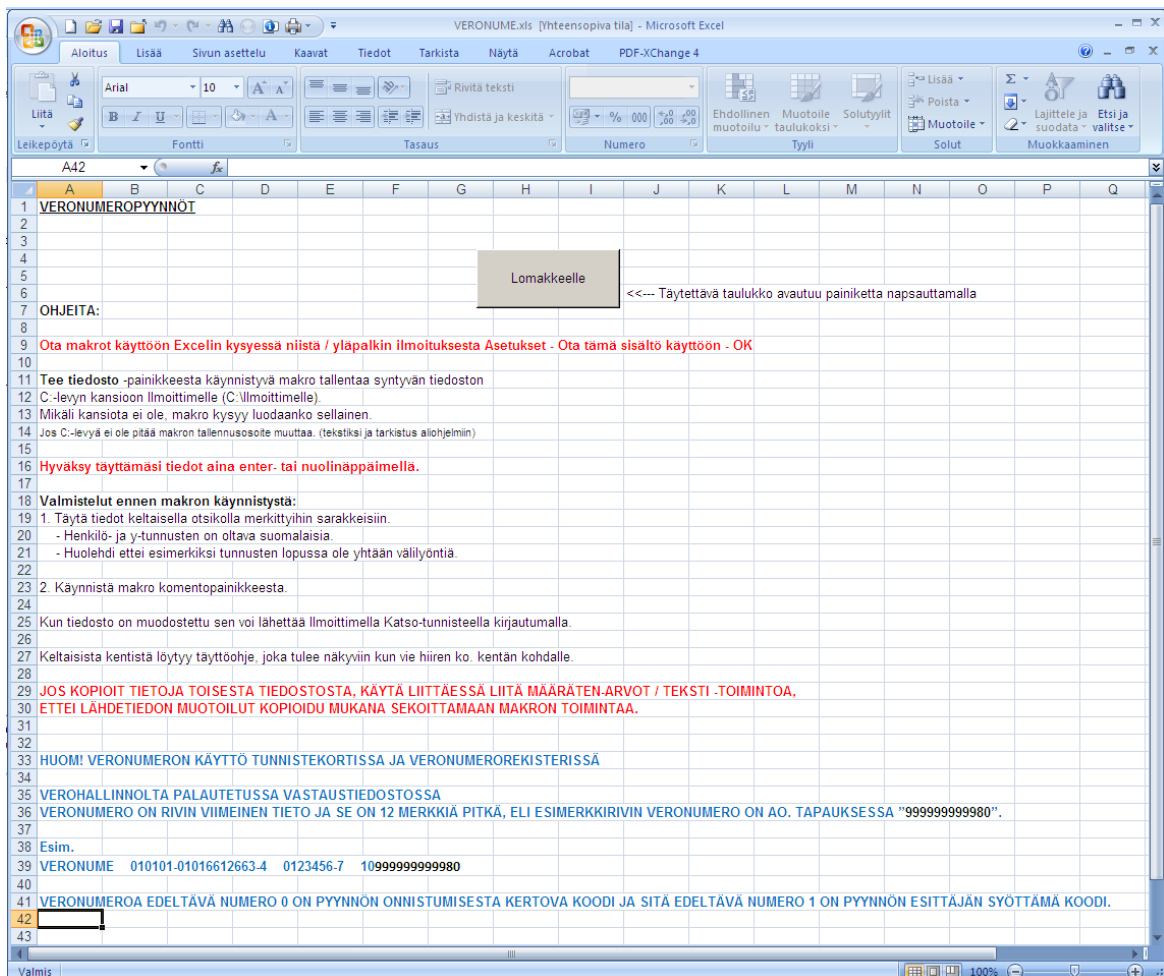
VERONUME.xls [Yhteensopiva tila] - Microsoft Excel

Aloitus | Lisää | Sivun asettelu | Kaavat | Tiedot | Tarkista | Näytä | Acrobat | PDF-XChange 4

Liitä | Leikepöytä | Arial | 10 | Fontti | Rivitä teksti | Yhdistä ja keskitä | Tasaus | Numero | % | 000 | Ehdollinen muotoilu | Muotoile taulukoksi | Solutyylit | Tyyli | Lisää | Poista | Muotoile | Solut | Σ | Lajittele ja suodata | Etsi ja valitse | Muokkaaminen

A42 | $f_x$

| | A | B | C | D | E | F | G | H | I | J | K | L | M | N | O | P | Q |
|---|---|---|---|---|---|---|---|---|---|---|---|---|---|---|---|---|---|

1 VERONUMEROPYYNNÖT
2
3
4
5 Lomakkeelle
6 <<--- Täytettävä taulukko avautuu painiketta napsauttamalla
7 OHJEITA:
8
9 Ota makrot käyttöön Excelin kysyessä niistä / yläpalkin ilmoituksesta Asetukset - Ota tämä sisältö käyttöön - OK
10
11 Tee tiedosto -painikkeesta käynnistyvä makro tallentaa syntyvän tiedoston
12 C:-levyn kansioon Ilmoittimelle (C:\Ilmoittimelle).
13 Mikäli kansiota ei ole, makro kysyy luodaanko sellainen.
14 Jos C:-levyä ei ole pitää makron tallennusosoite muuttaa. (tekstiksi ja tarkistus aliohjelmiin)
15
16 Hyväksy täyttämäsi tiedot aina enter- tai nuolinäppäimellä.
17
18 Valmistelut ennen makron käynnistystä:
19 1. Täytä tiedot keltaisella otsikolla merkittyihin sarakkeisiin.
20 - Henkilö- ja y-tunnusten on oltava suomalaisia.
21 - Huolehdi ettei esimerkiksi tunnusten lopussa ole yhtään välilyöntiä.
22
23 2. Käynnistä makro komentopainikkeesta.
24
25 Kun tiedosto on muodostettu sen voi lähettää Ilmoittimella Katso-tunnisteella kirjautumalla.
26
27 Keltaisista kentistä löytyy täyttöohje, joka tulee näkyviin kun vie hiiren ko. kentän kohdalle.
28
29 JOS KOPIOIT TIETOJA TOISESTA TIEDOSTOSTA, KÄYTÄ LIITTÄESSÄ LIITÄ MÄÄRÄTEN-ARVOT / TEKSTI -TOIMINTOA,
30 ETTEI LÄHDETIEDON MUOTOILUT KOPIOIDU MUKANA SEKOITTAMAAN MAKRON TOIMINTAA.
31
32
33 HUOM! VERONUMERON KÄYTTÖ TUNNISTEKORTISSA JA VERONUMEROREKISTERISSÄ
34
35 VEROHALLINNOLTA PALAUTETUSSA VASTAUSTIEDOSTOSSA
36 VERONUMERO ON RIVIN VIIMEINEN TIETO JA SE ON 12 MERKKIÄ PITKÄ, ELI ESIMERKKIRIVIN VERONUMERO ON AO. TAPAUKSESSA "999999999980".
37
38 Esim.
39 VERONUME 010101-01016612663-4 0123456-7 10999999999980
40
41 VERONUMEROA EDELTÄVÄ NUMERO 0 ON PYYNNÖN ONNISTUMISESTA KERTOVA KOODI JA SITÄ EDELTÄVÄ NUMERO 1 ON PYYNNÖN ESITTÄJÄN SYÖTTÄMÄ KOODI.
42
43

Valmis | 100%